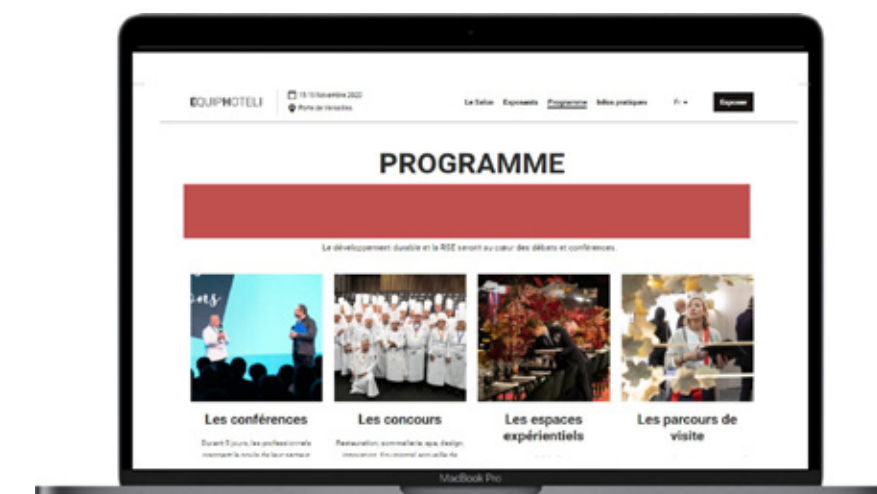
EQUIPHOTEL

13-15 Novembre 2022
Porte de Versailles

Le Salon Exposants Programme Infos pratiques Fr Exposer

PROGRAMME

Le développement durable et la RSE seront au cœur des débats et conférences.

Les conférences

Durant 5 jours, les professionnels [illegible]

Les concours

Restauration, sommellerie, spa, design, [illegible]

Les espaces expérientiels

Les parcours de visite

MacBook Pro